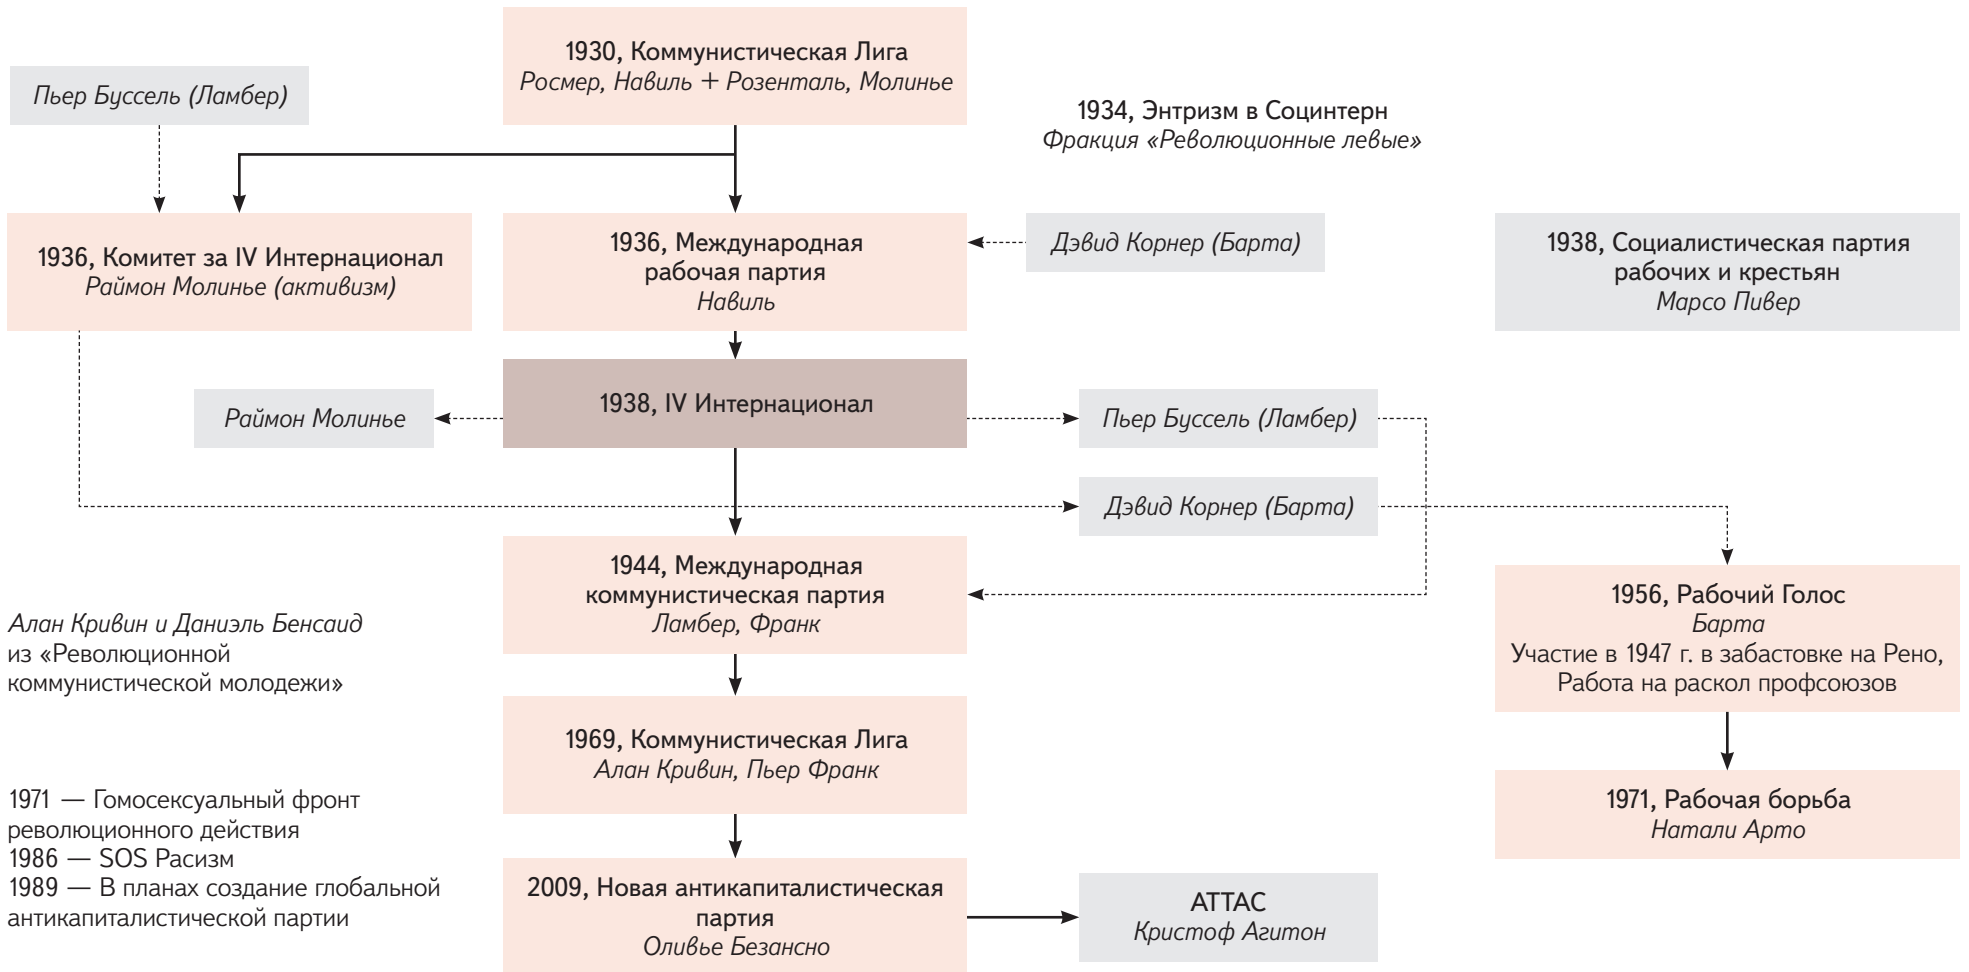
1930, Коммунистическая Лига
Росмер, Навиль + Розенталь, Молинье

Пьер Буссель (Ламбер)

1934, Энтризм в Социнтерн
Фракция «Революционные левые»

1936, Комитет за IV Интернационал
Раймон Молинье (активизм)

1936, Международная рабочая партия
Навиль

Дэвид Корнер (Барта)

1938, Социалистическая партия рабочих и крестьян
Марсо Пивер

Раймон Молинье

1938, IV Интернационал

Пьер Буссель (Ламбер)

Дэвид Корнер (Барта)

1944, Международная коммунистическая партия
Ламбер, Франк

1956, Рабочий Голос
Барта
Участие в 1947 г. в забастовке на Рено,
Работа на раскол профсоюзов

Алан Кривин и Даниэль Бенсаид
из «Революционной коммунистической молодежи»

1969, Коммунистическая Лига
Алан Кривин, Пьер Франк

1971, Рабочая борьба
Натали Арто

1971 — Гомосексуальный фронт революционного действия
1986 — SOS Расизм
1989 — В планах создание глобальной антикапиталистической партии

2009, Новая антикапиталистическая партия
Оливье Безансно

ATTAC
Кристоф Агитон